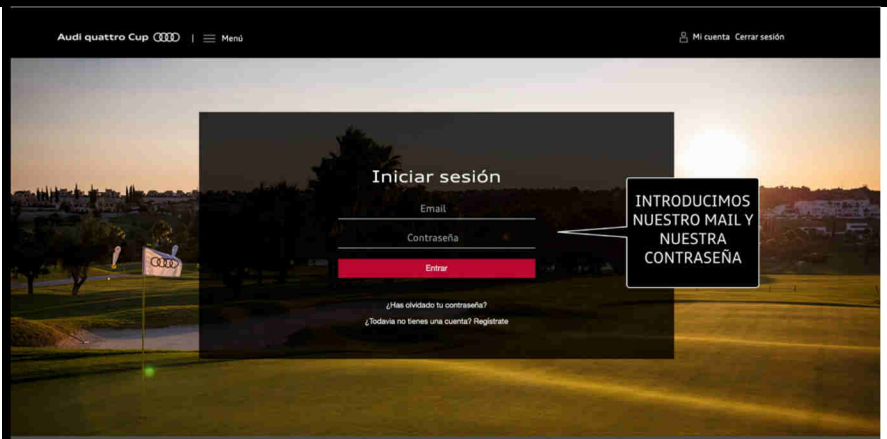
Audi quattro Cup | Menú

Mi cuenta Cerrar sesión

Iniciar sesión

Email

Contraseña

Entrar

¿Has olvidado tu contraseña?

¿Todavía no tienes una cuenta? Regístrate

INTRODUCIMOS NUESTRO MAIL Y NUESTRA CONTRASEÑA